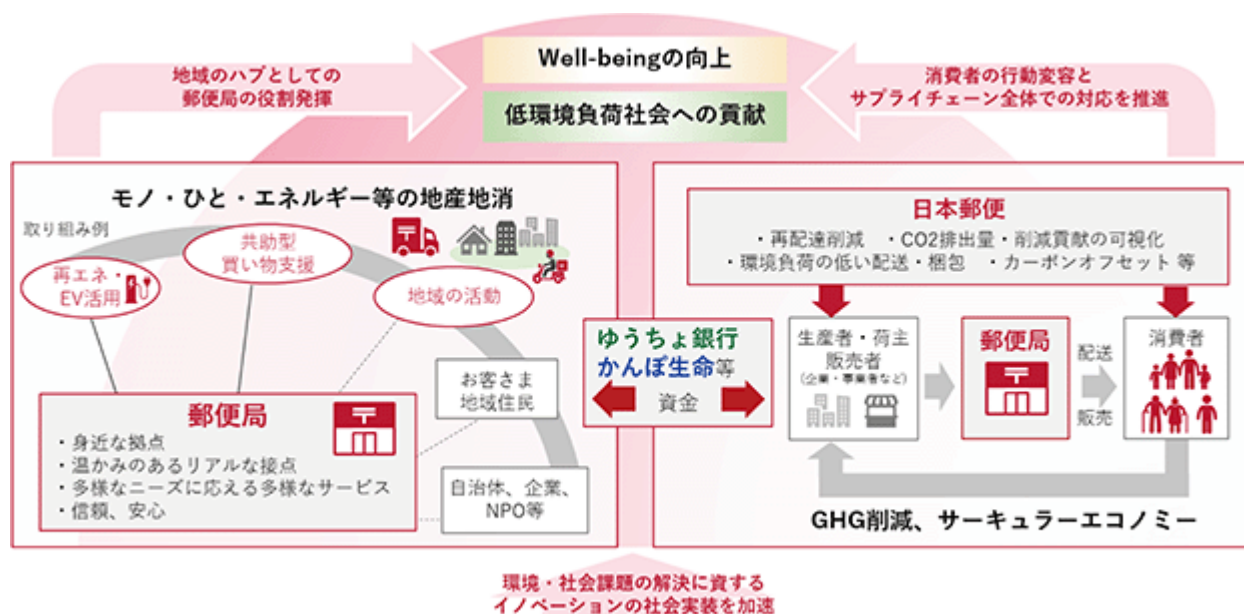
Well-beingの向上

低環境負荷社会への貢献

地域のハブとしての郵便局の役割発揮

消費者の行動変容とサプライチェーン全体での対応を推進

モノ・ひと・エネルギー等の地産地消

取り組み例

再エネ・EV活用

共助型買い物支援

地域の活動

郵便局

・身近な拠点
・温かみのあるリアルな接点
・多様なニーズに応える多様なサービス
・信頼、安心

お客さま地域住民

自治体、企業、NPO等

ゆうちょ銀行
かんぽ生命等

資金

日本郵便

・再配達削減　・CO2排出量・削減貢献の可視化
・環境負荷の低い配送・梱包　・カーボンオフセット 等

生産者・荷主販売者
（企業・事業者など）

郵便局

配送

販売

消費者

GHG削減、サーキュラーエコノミー

環境・社会課題の解決に資するイノベーションの社会実装を加速